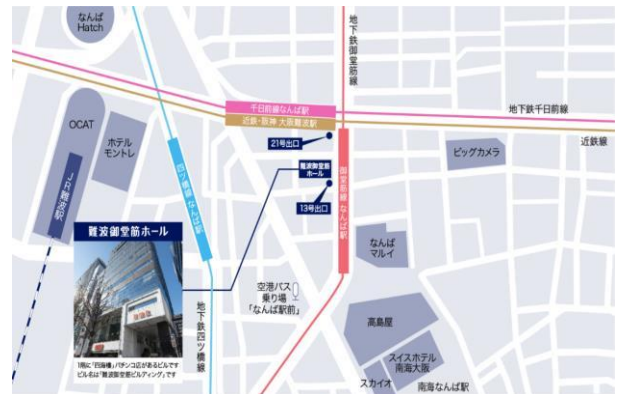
なんば
Hatch

地下鉄御堂筋線

OCAT

ホテル
モントレ

千日前線なんば駅
近鉄・阪神 大阪難波駅

地下鉄千日前線

近鉄線

21号出口

難波御堂筋
ホール

ビックカメラ

四つ橋線なんば駅

御堂筋線なんば駅

JR難波駅

13号出口

難波御堂筋ホール

なんば
マルイ

空港バス
乗り場
「なんば駅前」

高島屋

地下鉄四ツ橋線

スイスホテル
南海大阪

スカイオ

南海なんば駅

1階に「四海樓」パチンコ店があるビルです
ビル名は「難波御堂筋ビルディング」です